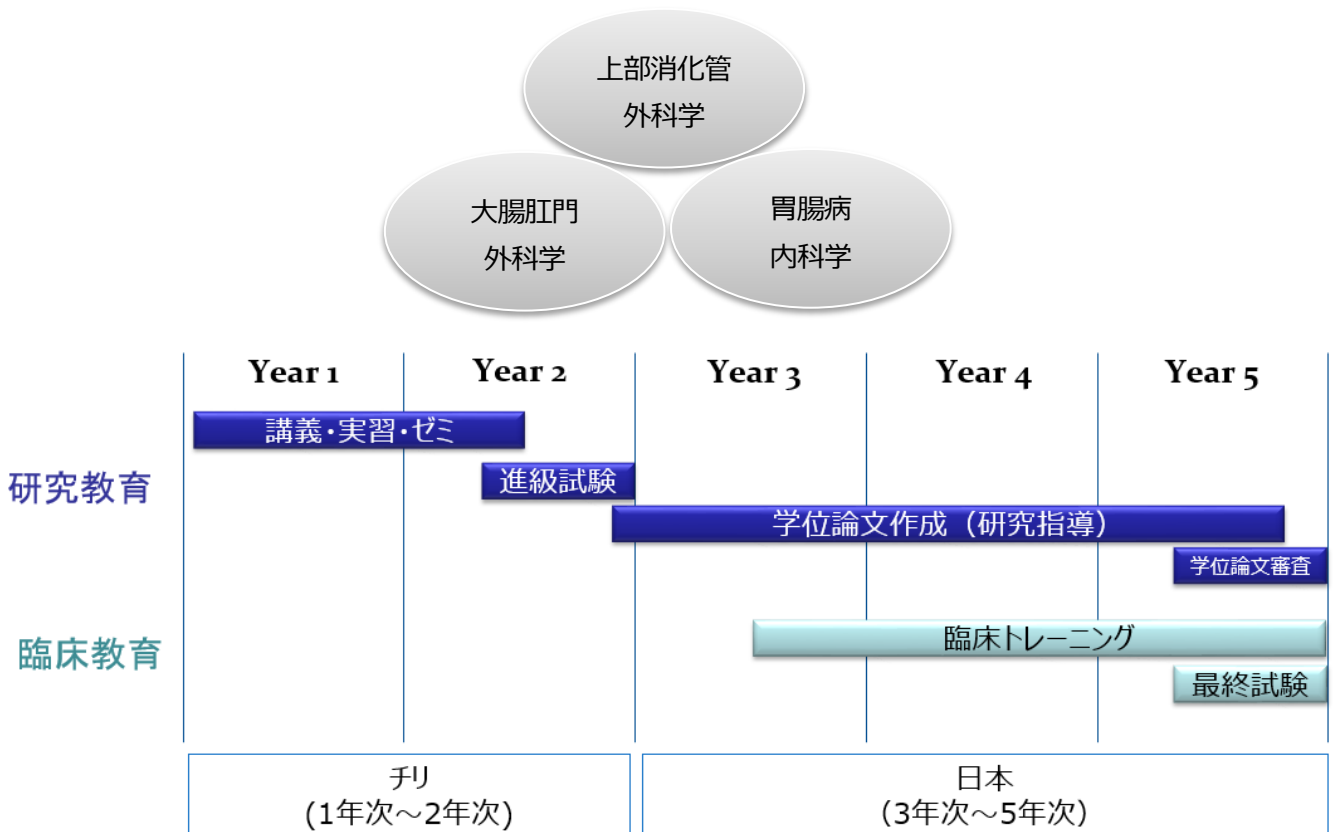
上部消化管
外科学

大腸肛門
外科学

胃腸病
内科学

Year 1 Year 2 Year 3 Year 4 Year 5

研究教育

講義・実習・ゼミ

進級試験

学位論文作成（研究指導）

学位論文審査

臨床教育

臨床トレーニング

最終試験

チリ
(1年次～2年次)

日本
(3年次～5年次)